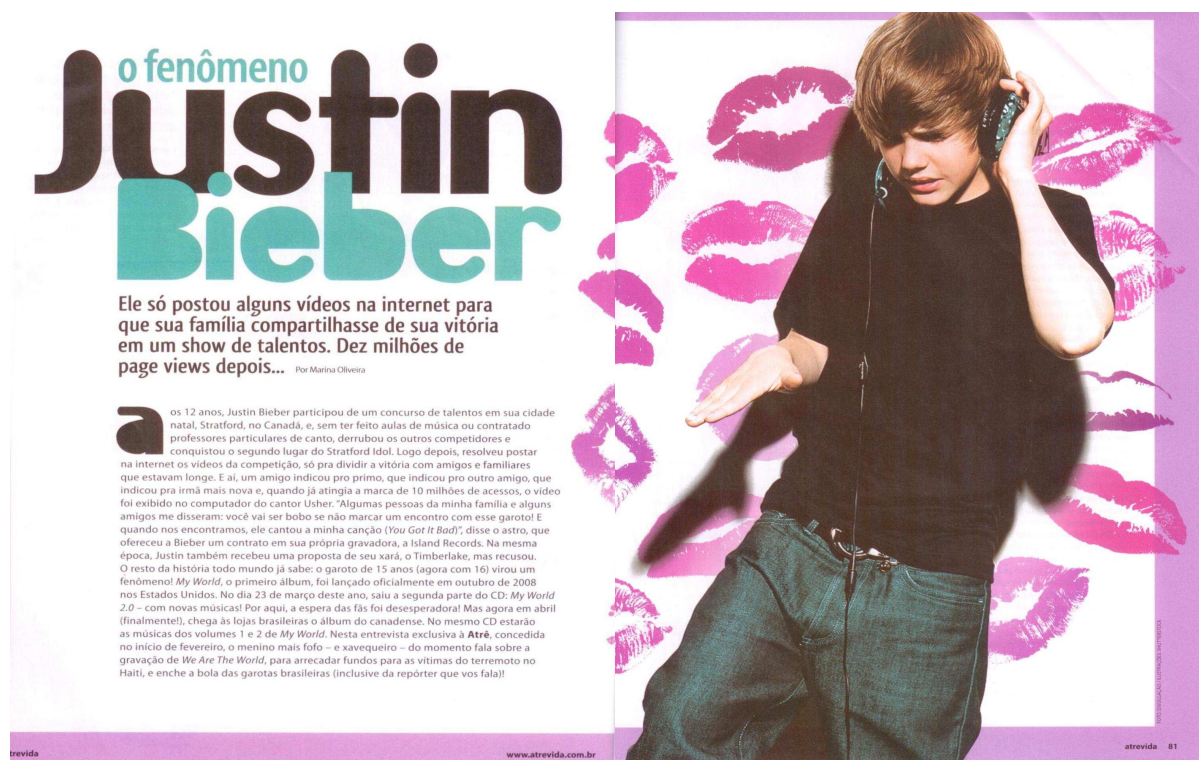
o fenômeno
Justin
Bieber

Ele só postou alguns vídeos na internet para que sua família compartilhasse de sua vitória em um show de talentos. Dez milhões de page views depois... Por Marina Oliveira

aos 12 anos, Justin Bieber participou de um concurso de talentos em sua cidade natal, Stratford, no Canadá, e, sem ter feito aulas de música ou contratado professores particulares de canto, derrubou os outros competidores e conquistou o segundo lugar do Stratford Idol. Logo depois, resolveu postar na internet os vídeos da competição, só pra dividir a vitória com amigos e familiares que estavam longe. E aí, um amigo indicou pro primo, que indicou pro outro amigo, que indicou pra irmã mais nova e, quando já atingia a marca de 10 milhões de acessos, o vídeo foi exibido no computador do cantor Usher. "Algumas pessoas da minha família e alguns amigos me disseram: você vai ser bobo se não marcar um encontro com esse garoto! E quando nos encontramos, ele cantou a minha canção (You Got It Bad)", disse o astro, que ofereceu a Bieber um contrato em sua própria gravadora, a Island Records. Na mesma época, Justin também recebeu uma proposta de seu xará, o Timberlake, mas recusou. O resto da história todo mundo já sabe: o garoto de 15 anos (agora com 16) virou um fenômeno! My World, o primeiro álbum, foi lançado oficialmente em outubro de 2008 nos Estados Unidos. No dia 23 de março deste ano, saiu a segunda parte do CD: My World 2.0 – com novas músicas! Por aqui, a espera das fãs foi desesperadora! Mas agora em abril (finalmente!), chega às lojas brasileiras o álbum do canadense. No mesmo CD estarão as músicas dos volumes 1 e 2 de My World. Nesta entrevista exclusiva à Atrê, concedida no início de fevereiro, o menino mais fofo – e xavequeiro – do momento fala sobre a gravação de We Are The World, para arrecadar fundos para as vítimas do terremoto no Haiti, e enche a bola das garotas brasileiras (inclusive da repórter que vos fala)!

atrevida www.atrevida.com.br

FOTO: DIVULGAÇÃO / UNIVERSAL MUSIC

atrevida 81